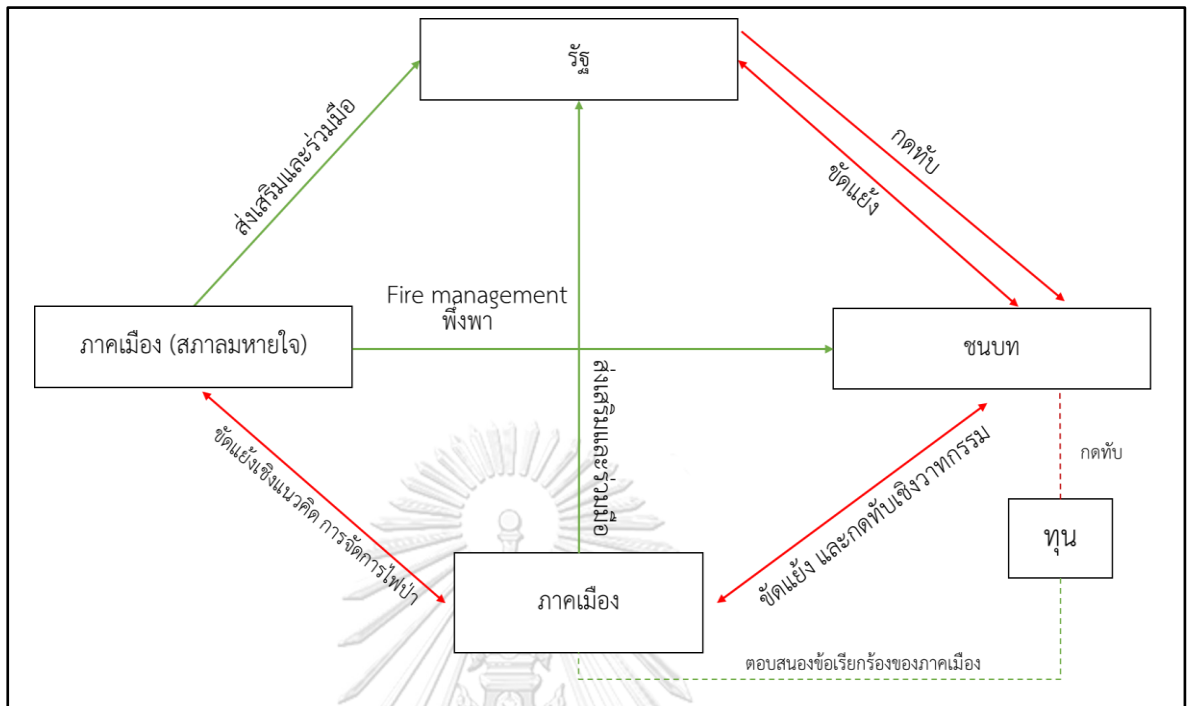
รัฐ

ส่งเสริมและร่วมมือ

กดทับ

ขัดแย้ง

Fire management
พึ่งพา

ภาคเมือง (สภาลมหายใจ)

ชนบท

ส่งเสริมและร่วมมือ

กดทับ

ขัดแย้งเชิงแนวคิด การจัดการไฟป่า

ขัดแย้ง และกดทับเชิงวาทกรรม

ทุน

ภาคเมือง

ตอบสนองข้อเรียกร้องของภาคเมือง